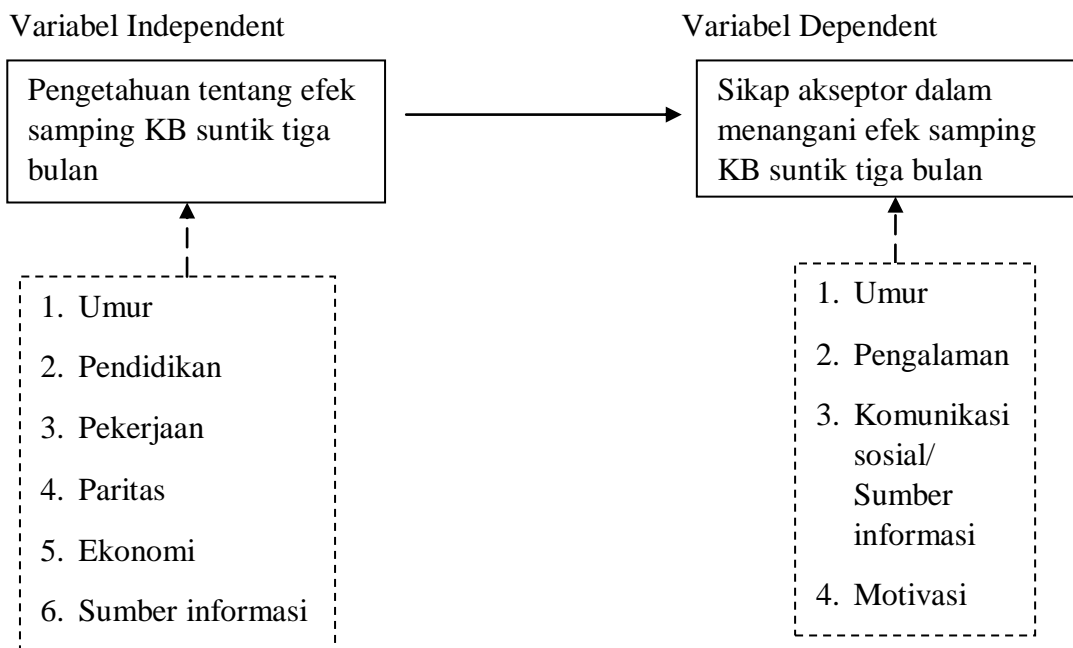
Variabel Independent

Pengetahuan tentang efek samping KB suntik tiga bulan

1. Umur
2. Pendidikan
3. Pekerjaan
4. Paritas
5. Ekonomi
6. Sumber informasi

Variabel Dependent

Sikap akseptor dalam menangani efek samping KB suntik tiga bulan

1. Umur
2. Pengalaman
3. Komunikasi sosial/ Sumber informasi
4. Motivasi